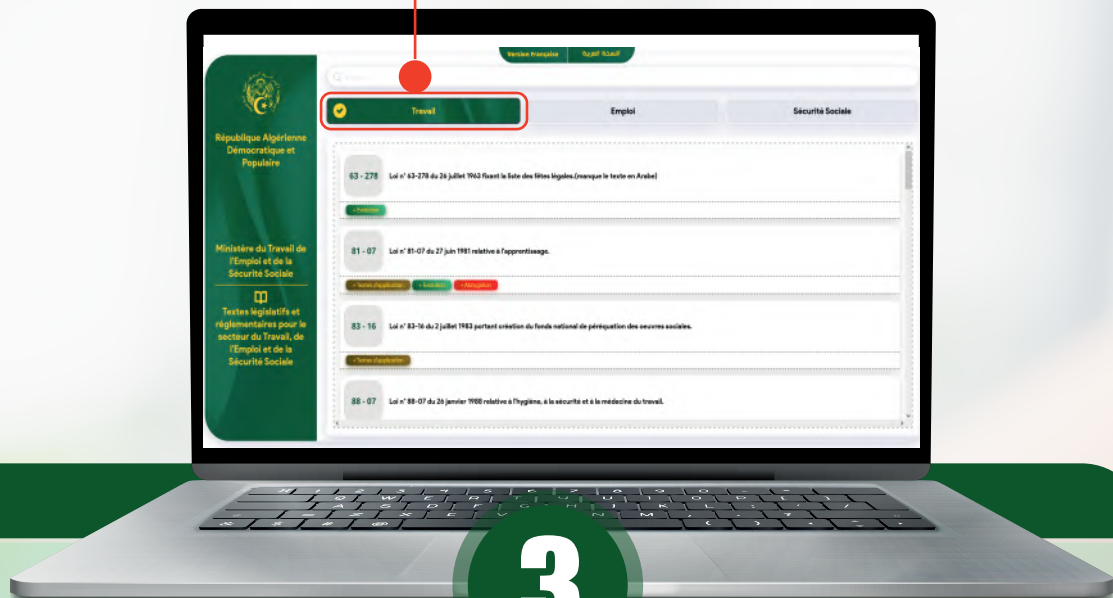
Version Française | النسخة العربية

Travail

Emploi

Sécurité Sociale

République Algérienne Démocratique et Populaire

Ministère du Travail de l'Emploi et de la Sécurité Sociale

Textes législatifs et réglementaires pour le secteur du Travail, de l'Emploi et de la Sécurité Sociale

63 - 278 Loi n° 63-278 du 26 juillet 1963 fixant la liste des fêtes légales.(manque le texte en Arabe)

+ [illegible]

81 - 07 Loi n° 81-07 du 27 juin 1981 relative à l'apprentissage.

+ Textes d'application | + Évolution | + Abrogation

83 - 16 Loi n° 83-16 du 2 juillet 1983 portant création du fonds national de péréquation des oeuvres sociales.

+ Textes d'application

88 - 07 Loi n° 88-07 du 26 janvier 1988 relative à l'hygiène, à la sécurité et à la médecine du travail.

3